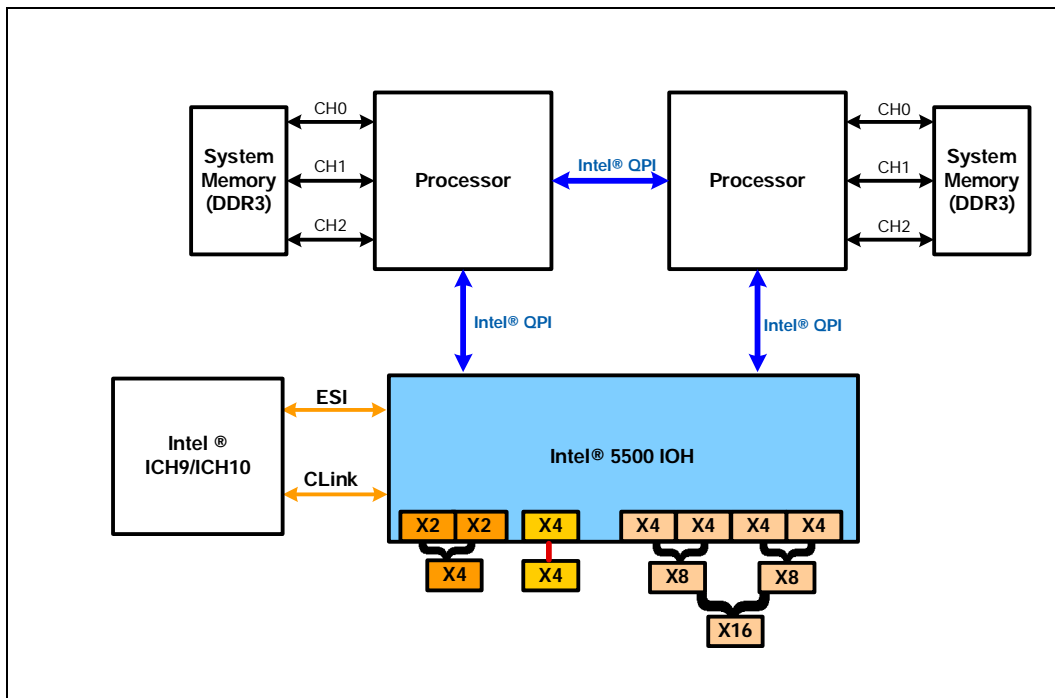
System Memory (DDR3)

CH0

CH1

CH2

Processor

Intel® QPI

Processor

CH0

CH1

CH2

System Memory (DDR3)

Intel® QPI

Intel® QPI

Intel ® ICH9/ICH10

ESI

CLink

Intel® 5500 IOH

X2 X2

X4

X4 X4 X4 X4

X4

X4

X8

X8

X16